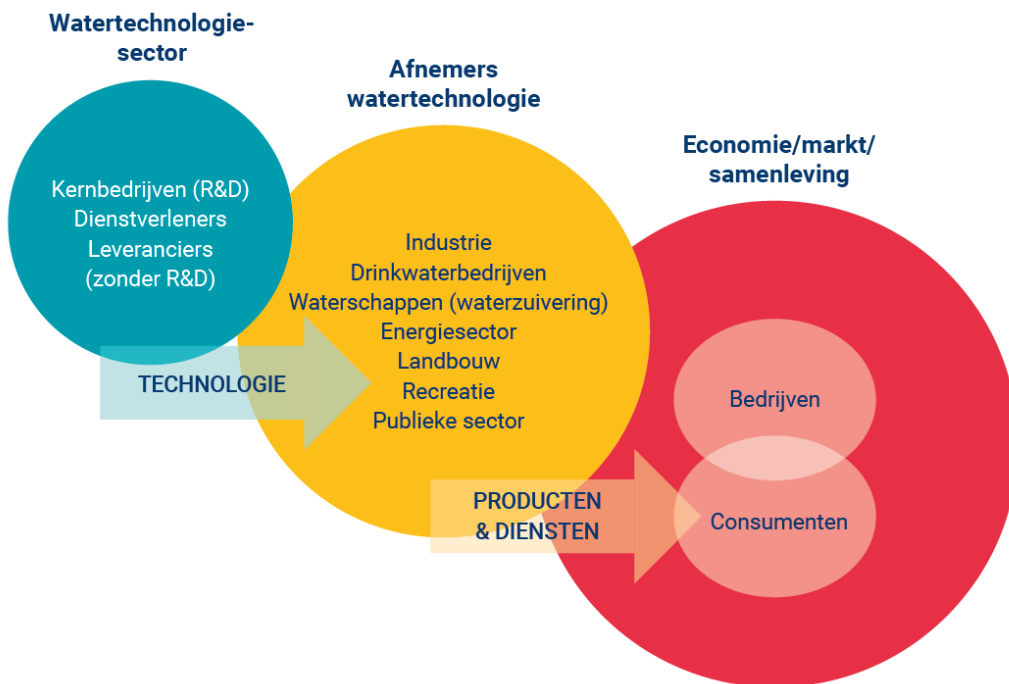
Watertechnologie-
sector

Kernbedrijven (R&D)
Dienstverleners
Leveranciers
(zonder R&D)

Afnemers
watertechnologie

Industrie
Drinkwaterbedrijven
Waterschappen (waterzuivering)
Energiesector
Landbouw
Recreatie
Publieke sector

TECHNOLOGIE

Economie/markt/
samenleving

Bedrijven

Consumenten

PRODUCTEN
& DIENSTEN